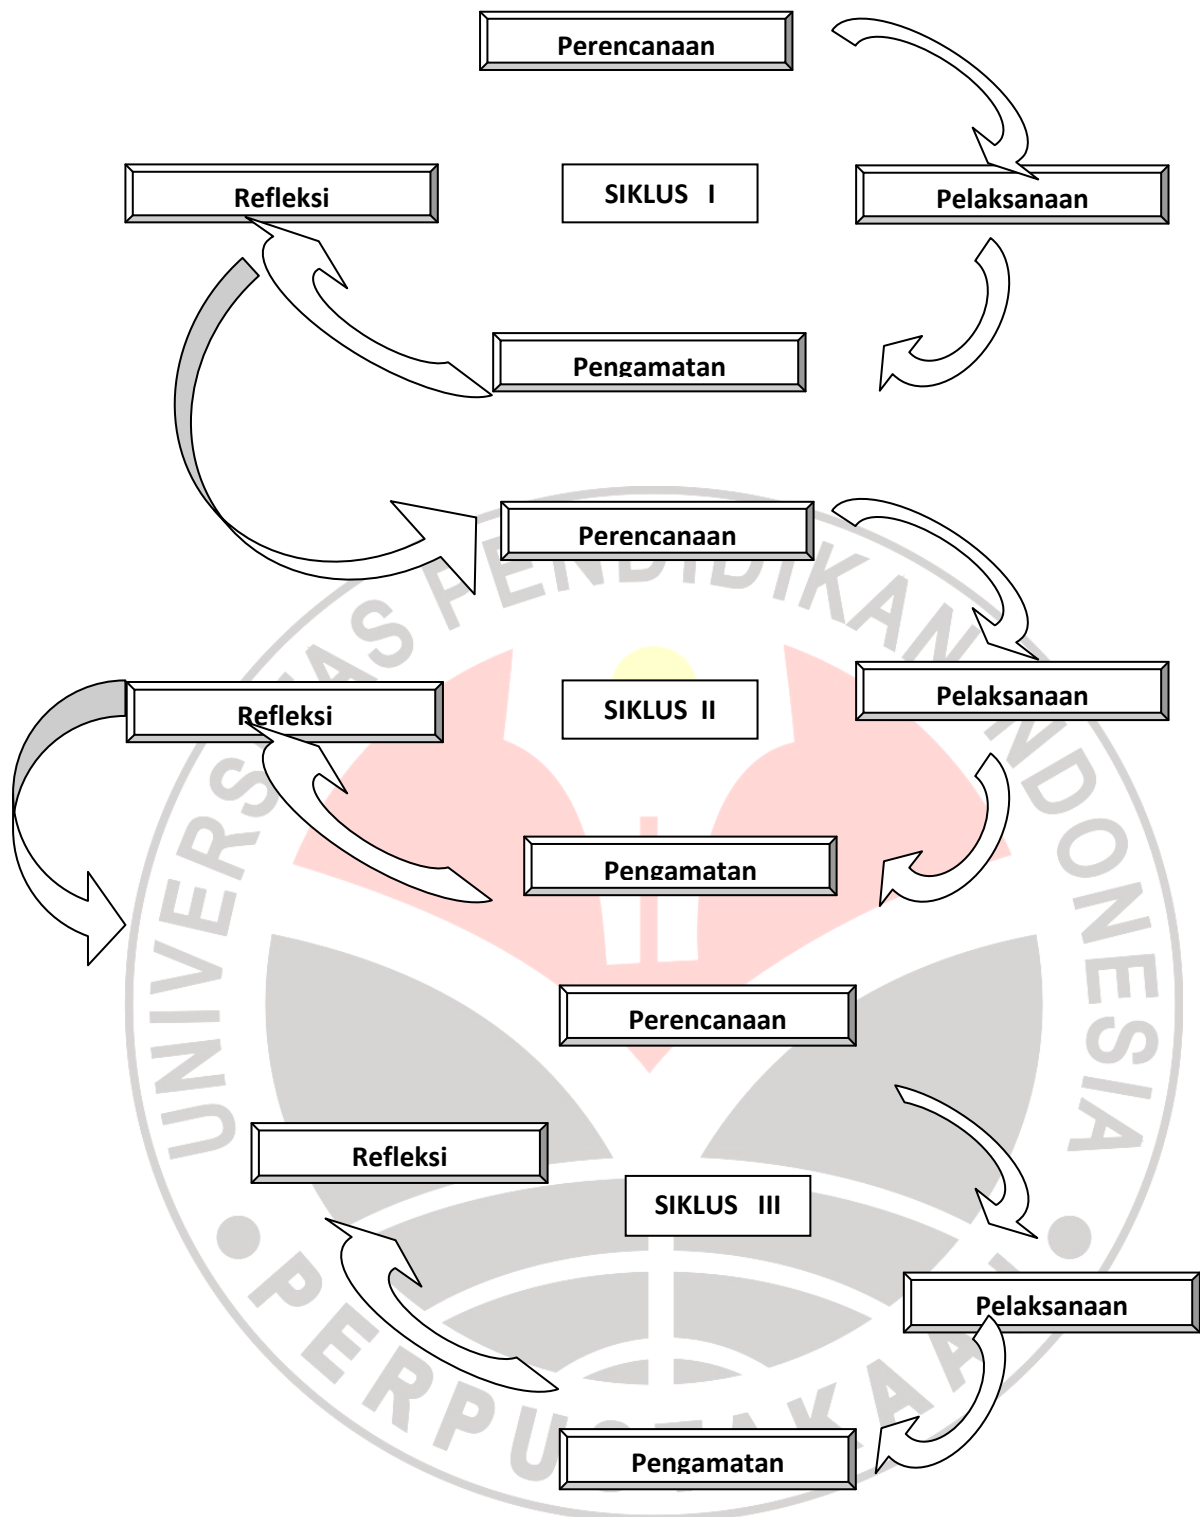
Perencanaan

Refleksi

SIKLUS I

Pelaksanaan

Pengamatan

Perencanaan

Refleksi

SIKLUS II

Pelaksanaan

Pengamatan

Perencanaan

Refleksi

SIKLUS III

Pelaksanaan

Pengamatan

UNIVERSITAS PENDIDIKAN INDONESIA

PERPUSTAKAAN